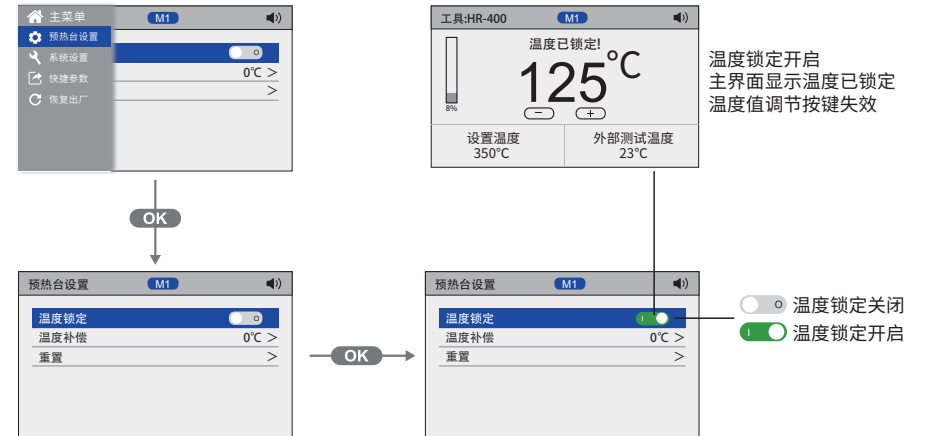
主菜单 M1
预热台设置
系统设置
快捷参数
恢复出厂
0℃ >
>

OK

预热台设置 M1
温度锁定
温度补偿 0℃ >
重置 >

OK

工具:HR-400 M1
温度已锁定!
125℃
8%
−
+
设置温度
350℃
外部测试温度
23℃

温度锁定开启
主界面显示温度已锁定
温度值调节按键失效

预热台设置 M1
温度锁定
温度补偿 0℃ >
重置 >

温度锁定关闭
温度锁定开启